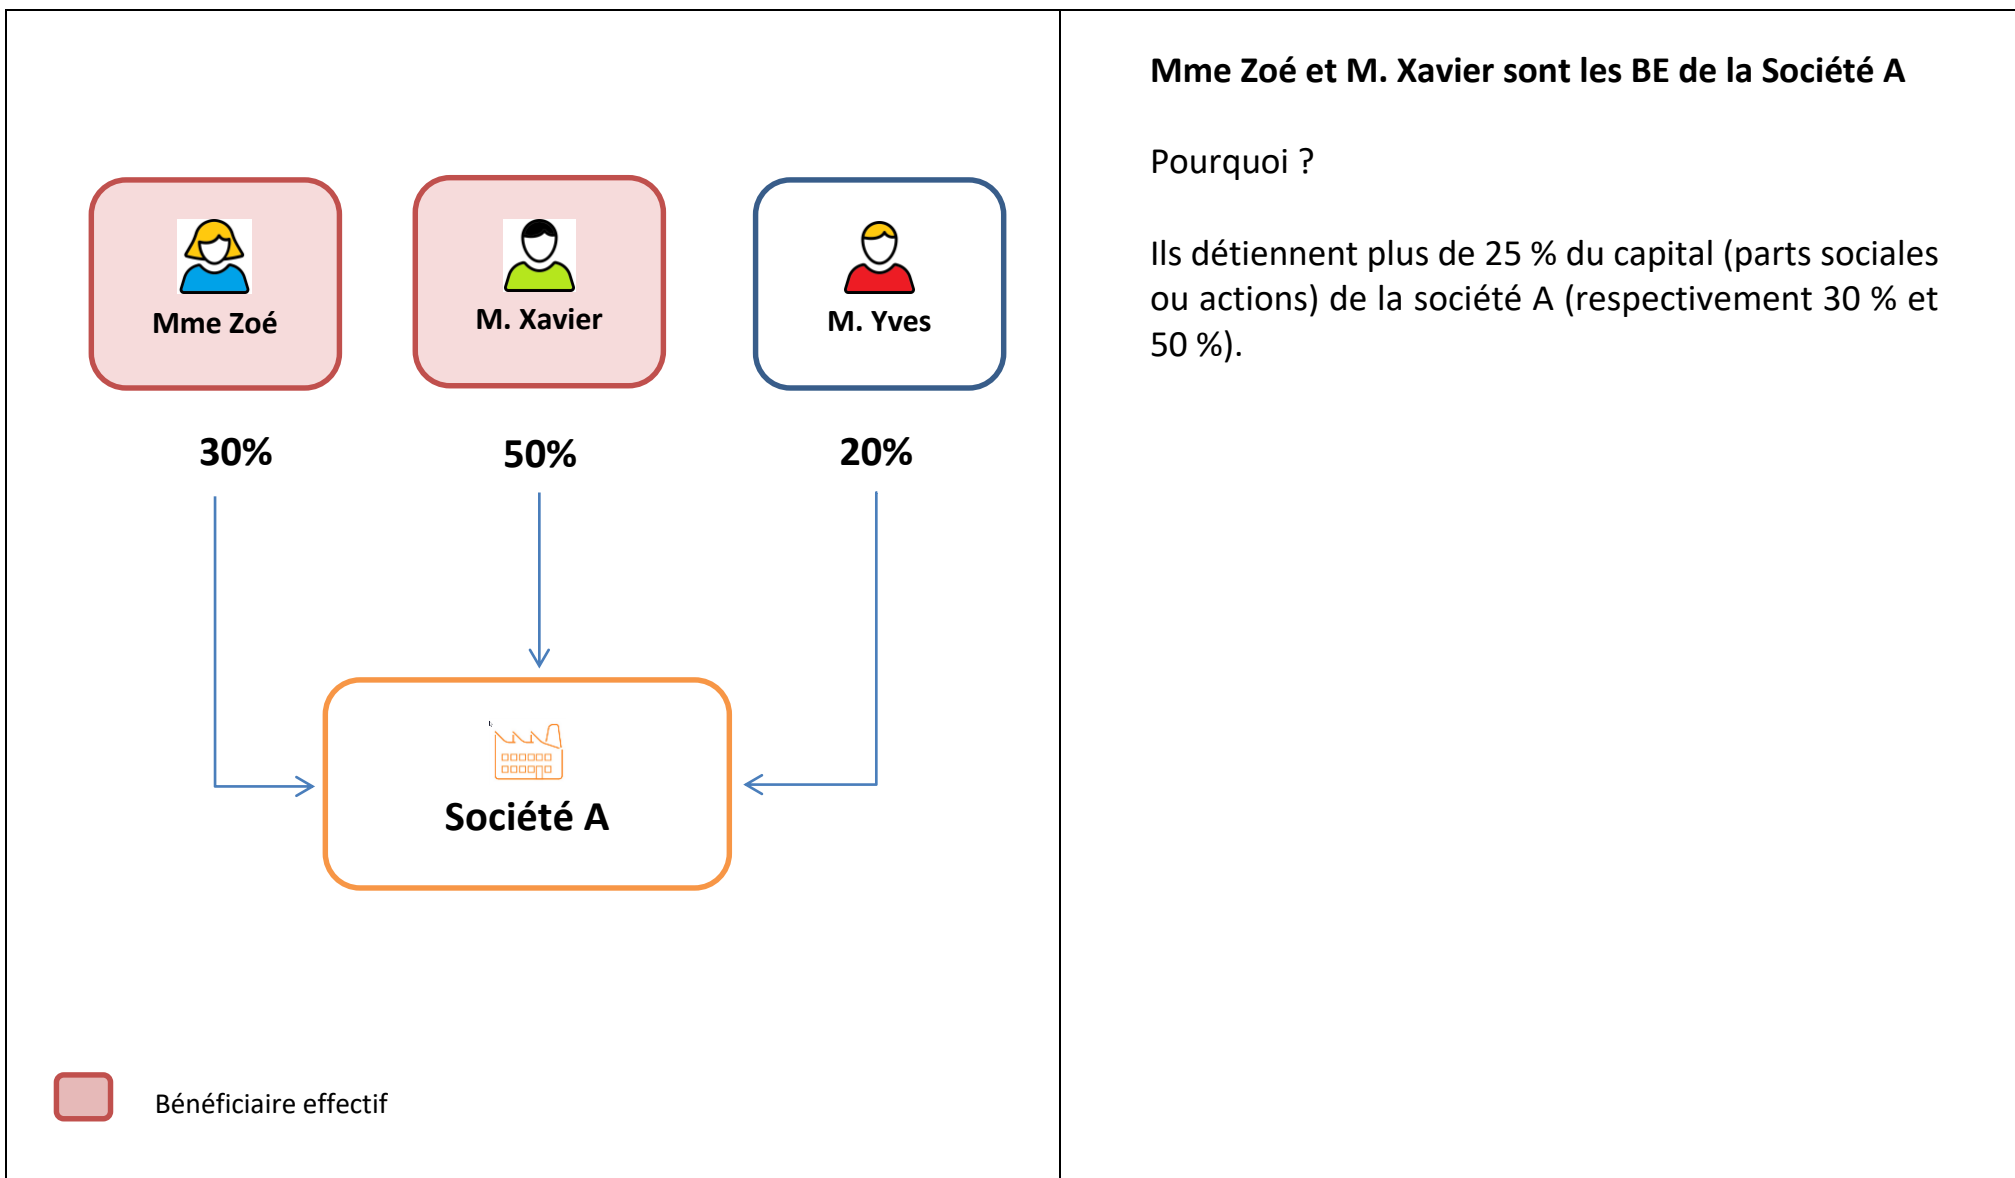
Mme Zoé

M. Xavier

M. Yves

30%

50%

20%

Société A

Bénéficiaire effectif

**Mme Zoé et M. Xavier sont les BE de la Société A**

Pourquoi ?

Ils détiennent plus de 25 % du capital (parts sociales ou actions) de la société A (respectivement 30 % et 50 %).